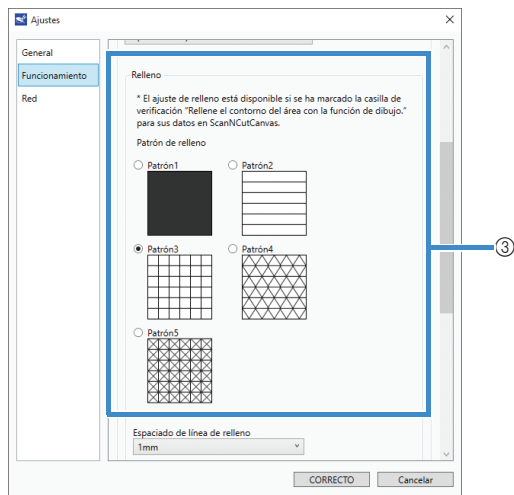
Ajustes

General
Funcionamiento
Red

Relleno

* El ajuste de relleno está disponible si se ha marcado la casilla de verificación "Rellene el contorno del área con la función de dibujo." para sus datos en ScanNCutCanvas.

Patrón de relleno

Patrón1
Patrón2
Patrón3
Patrón4
Patrón5

③

Espaciado de línea de relleno
1mm

CORRECTO
Cancelar